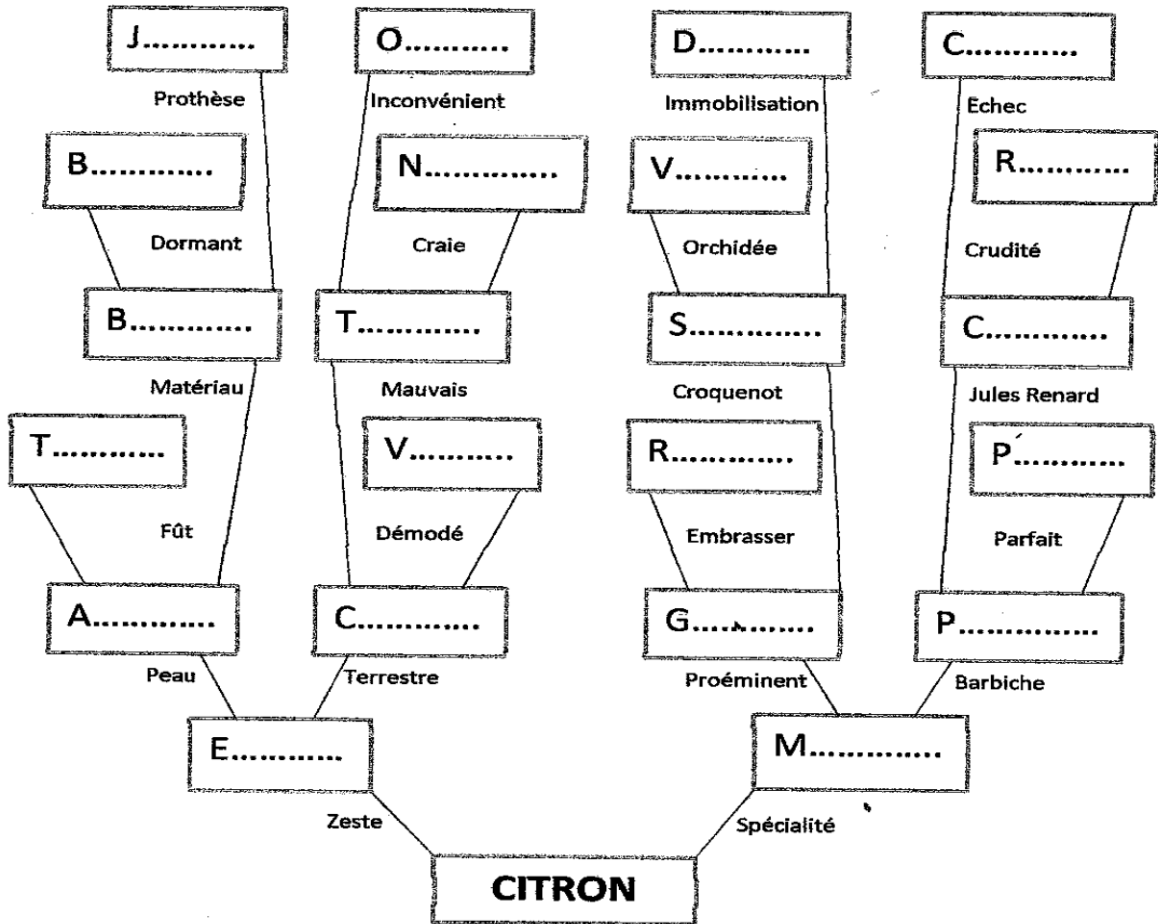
J..........

O..........

D..........

C..........

Prothèse

Inconvénient

Immobilisation

Echec

B..........

N..........

V..........

R..........

Dormant

Craie

Orchidée

Crudité

B..........

T..........

S..........

C..........

Matériau

Mauvais

Croquenot

Jules Renard

T..........

V..........

R..........

P..........

Fût

Démodé

Embrasser

Parfait

A..........

C..........

G..........

P..........

Peau

Terrestre

Proéminent

Barbiche

E..........

M..........

Zeste

Spécialité

CITRON